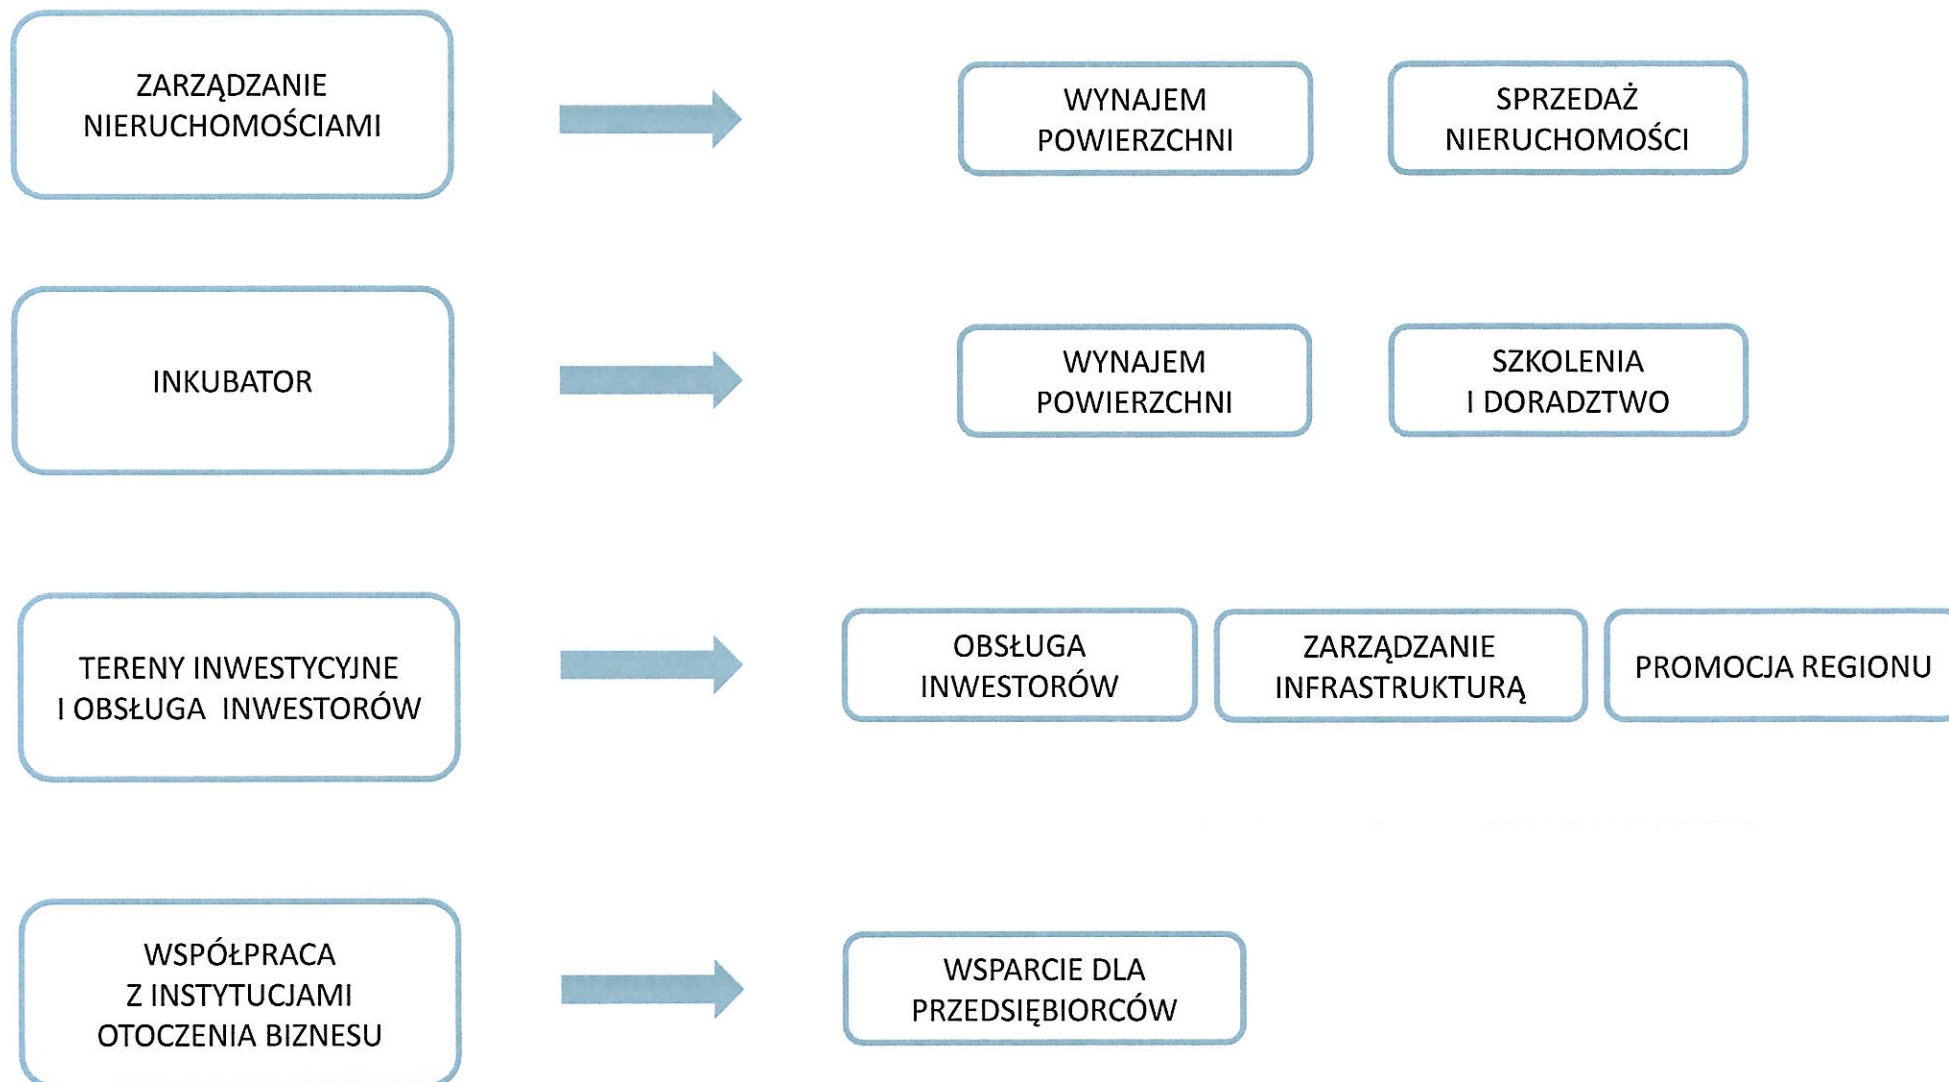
ZARZĄDZANIE NIERUCHOMOŚCIAMI

WYNAJEM POWIERZCHNI

SPRZEDAŻ NIERUCHOMOŚCI

INKUBATOR

WYNAJEM POWIERZCHNI

SZKOLENIA I DORADZTWO

TERENY INWESTYCYJNE I OBSŁUGA INWESTORÓW

OBSŁUGA INWESTORÓW

ZARZĄDZANIE INFRASTRUKTURĄ

PROMOCJA REGIONU

WSPÓŁPRACA Z INSTYTUCJAMI OTOCZENIA BIZNESU

WSPARCIE DLA PRZEDSIĘBIORCÓW